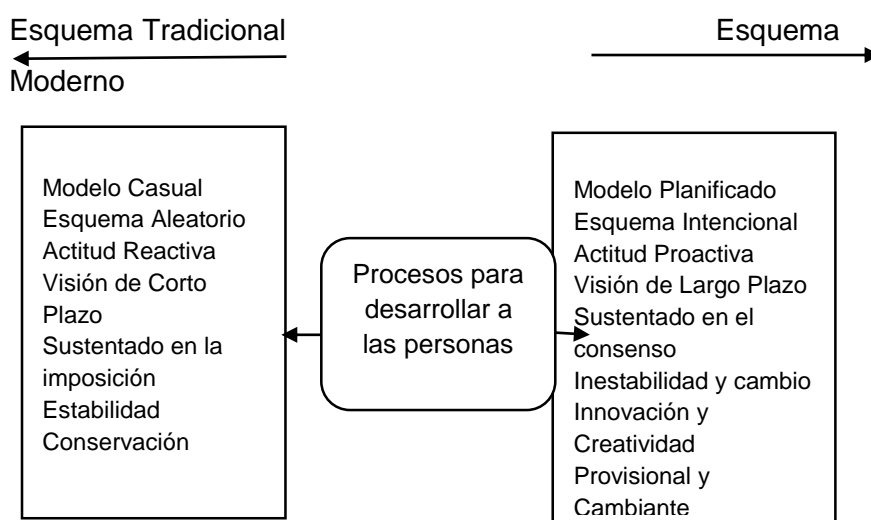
Esquema Tradicional

Esquema Moderno

Modelo Casual
Esquema Aleatorio
Actitud Reactiva
Visión de Corto Plazo
Sustentado en la imposición
Estabilidad
Conservación

Procesos para desarrollar a las personas

Modelo Planificado
Esquema Intencional
Actitud Proactiva
Visión de Largo Plazo
Sustentado en el consenso
Inestabilidad y cambio
Innovación y Creatividad
Provisional y Cambiante